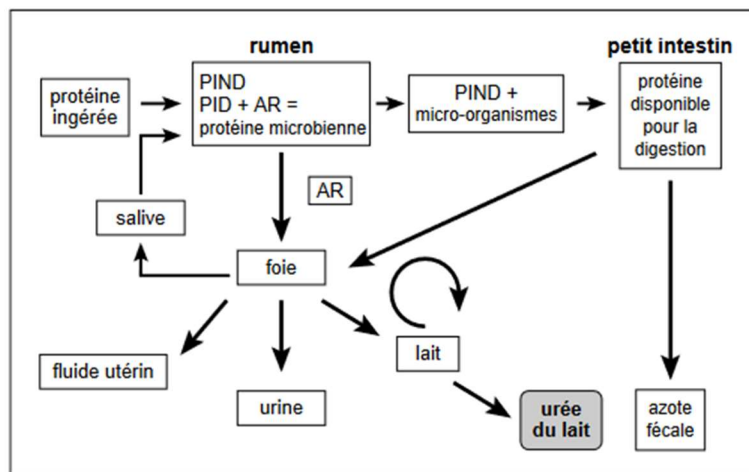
rumen

petit intestin

protéine ingérée

PIND
PID + AR =
protéine microbienne

PIND +
micro-organismes

protéine disponible pour la digestion

AR

salive

foie

fluide utérin

urine

lait

urée du lait

azote fécale